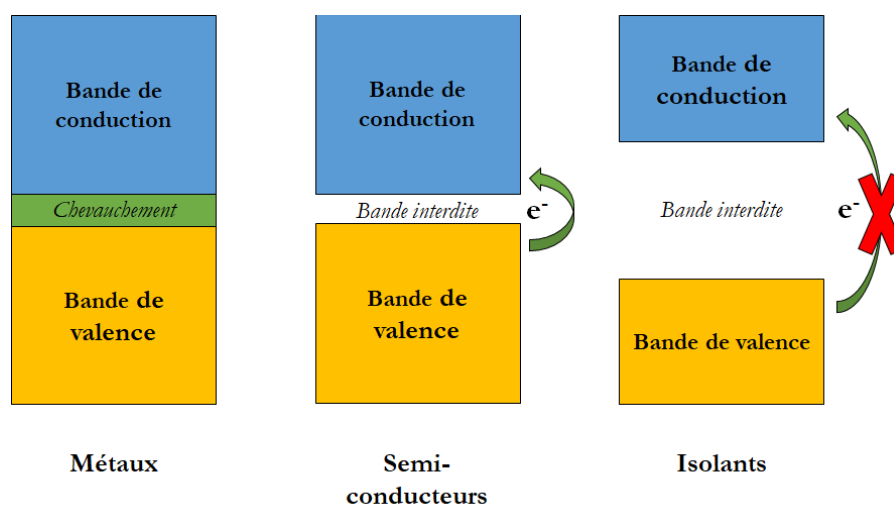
Bande de conduction

Chevauchement

Bande de valence

Métaux

Bande de conduction

Bande interdite

$e^-$

Bande de valence

Semi-conducteurs

Bande de conduction

Bande interdite

$e^-$

Bande de valence

Isolants